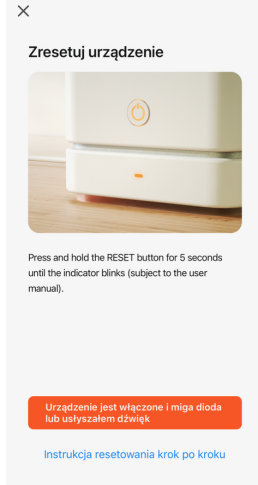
×

Zresetuj urządzenie

Press and hold the RESET button for 5 seconds until the indicator blinks (subject to the user manual).

Urządzenie jest włączone i miga dioda lub usłyszałem dźwięk

Instrukcja resetowania krok po kroku